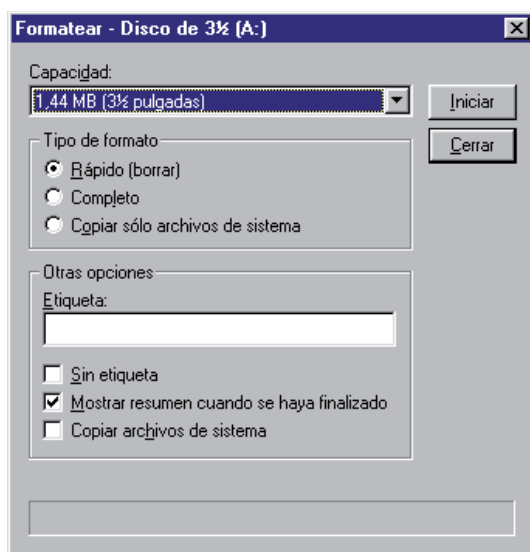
Formatear - Disco de 3½ (A:)

Capacidad:
1,44 MB (3½ pulgadas)

Iniciar
Cerrar

Tipo de formato
Rápido (borrar)
Completo
Copiar sólo archivos de sistema

Otras opciones
Etiqueta:

Sin etiqueta
Mostrar resumen cuando se haya finalizado
Copiar archivos de sistema